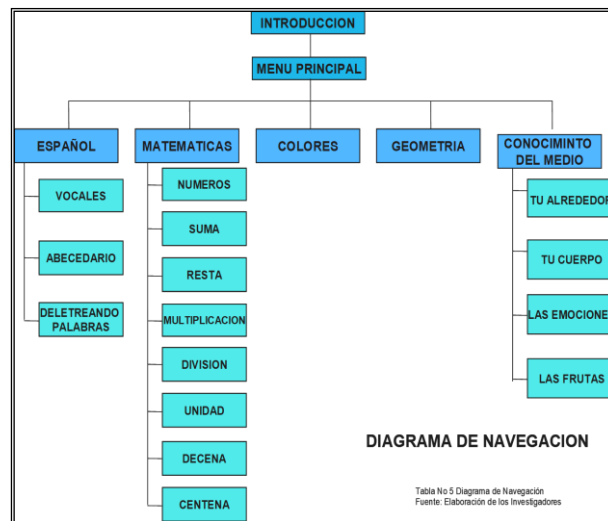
INTRODUCCION

MENU PRINCIPAL

ESPAÑOL

VOCALES

ABECEDARIO

DELETREANDO PALABRAS

MATEMATICAS

NUMEROS

SUMA

RESTA

MULTIPLICACION

DIVISION

UNIDAD

DECENA

CENTENA

COLORES

GEOMETRIA

CONOCIMINTO DEL MEDIO

TU ALREDEDOR

TU CUERPO

LAS EMOCIONE

LAS FRUTAS

DIAGRAMA DE NAVEGACION

Tabla No 5 Diagrama de Navegación
Fuente: Elaboración de los Investigadores